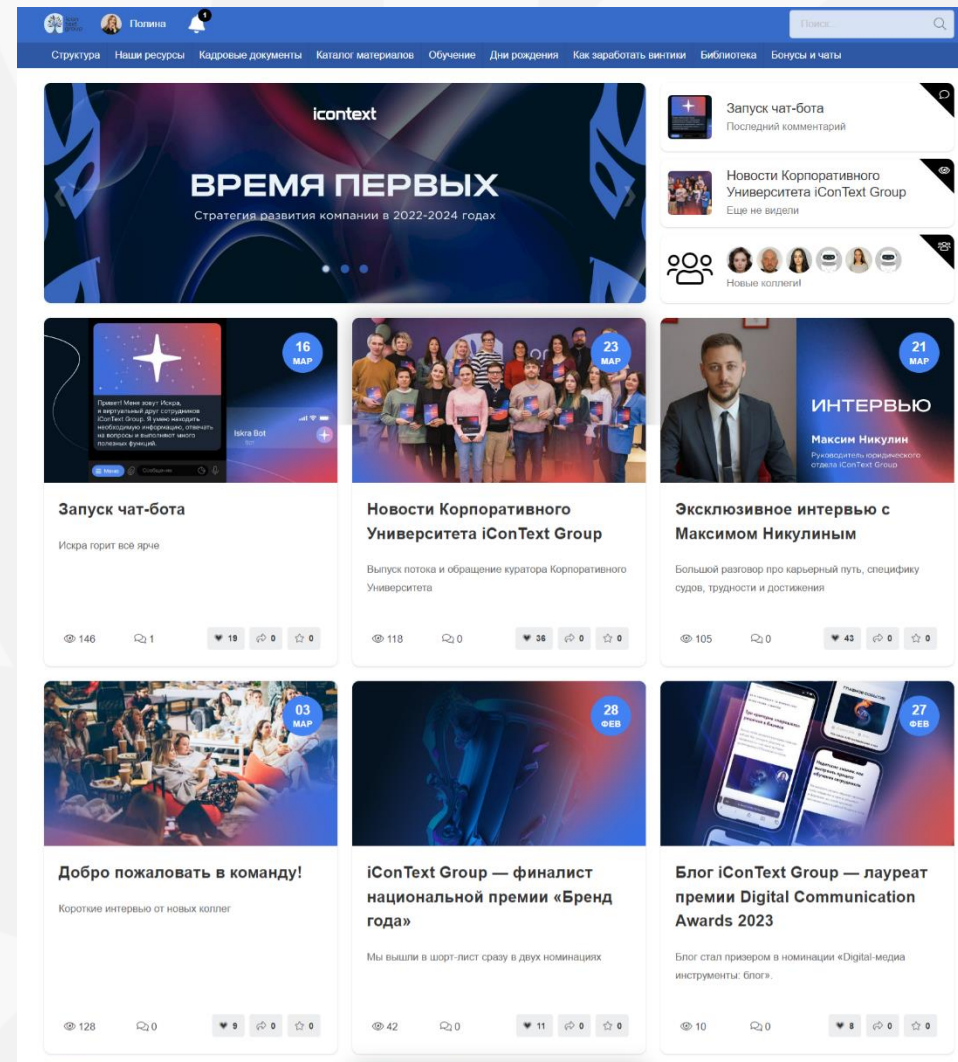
Полина

Поиск...

Структура Наши ресурсы Кадровые документы Каталог материалов Обучение Дни рождения Как заработать винтики Библиотека Бонусы и чаты

icontext

ВРЕМЯ ПЕРВЫХ

Стратегия развития компании в 2022-2024 годах

Запуск чат-бота
Последний комментарий

Новости Корпоративного Университета iConText Group
Еще не видели

Новые коллеги!

16 МАР

Привет! Меня зовут Искра, я виртуальный друг сотрудников iConText Group. Я умею находить необходимую информацию, отвечать на вопросы и выполняют много полезных функций.

Iskra Bot

Меню Сообщение

Запуск чат-бота

Искра горит все ярче

146 1 19 0 0

23 МАР

Новости Корпоративного Университета iConText Group

Выпуск потока и обращение куратора Корпоративного Университета

118 0 36 0 0

21 МАР

ИНТЕРВЬЮ

Максим Никулин

Руководитель юридического отдела iConText Group

Эксклюзивное интервью с Максимом Никулиным

Большой разговор про карьерный путь, специфику судов, трудности и достижения

105 0 43 0 0

03 МАР

Добро пожаловать в команду!

Короткие интервью от новых коллег

128 0 9 0 0

28 ФЕВ

iConText Group — финалист национальной премии «Бренд года»

Мы вышли в шорт-лист сразу в двух номинациях

42 0 11 0 0

27 ФЕВ

Блог iConText Group — лауреат премии Digital Communication Awards 2023

Блог стал призером в номинации «Digital-медиа инструменты: блог».

10 0 8 0 0